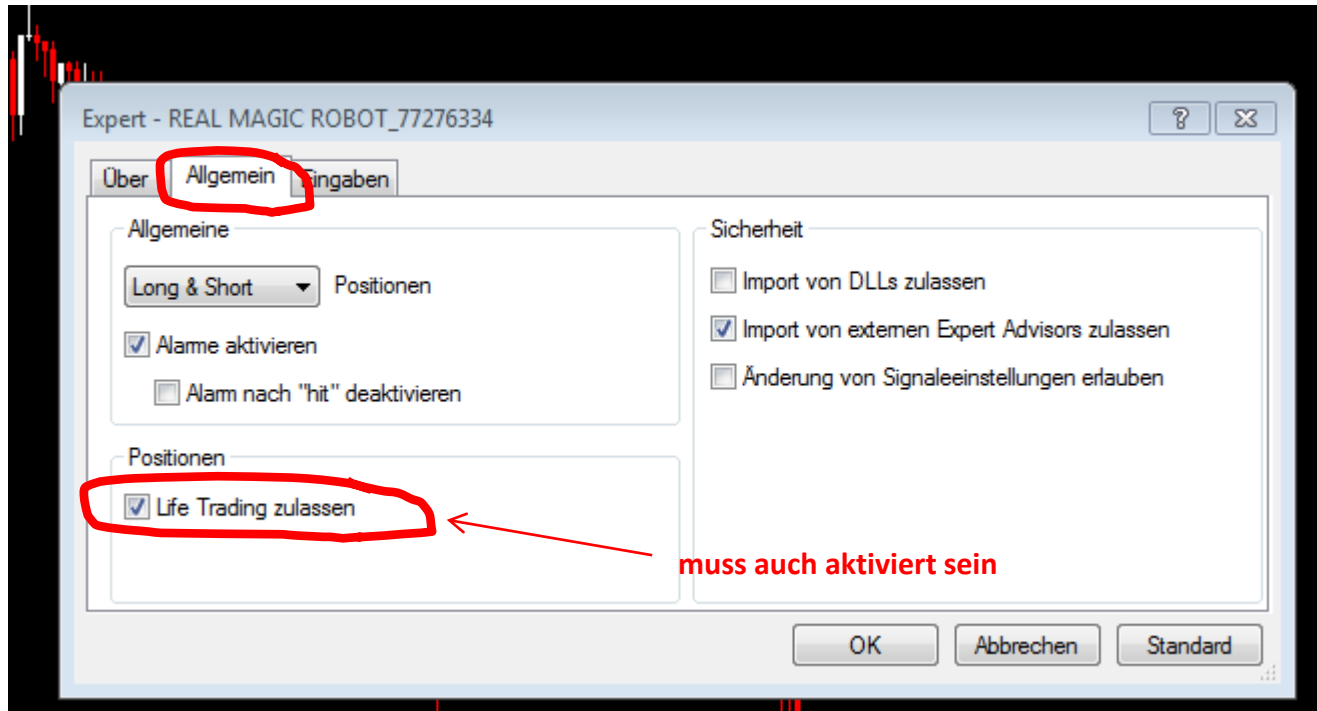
Expert - REAL MAGIC ROBOT_77276334

?

Über | Allgemein | Eingaben

Allgemeine

Long & Short | Positionen

Alarme aktivieren

Alarm nach "hit" deaktivieren

Positionen

Life Trading zulassen

Sicherheit

Import von DLLs zulassen

Import von externen Expert Advisors zulassen

Änderung von Signaleeinstellungen erlauben

muss auch aktiviert sein

OK | Abbrechen | Standard